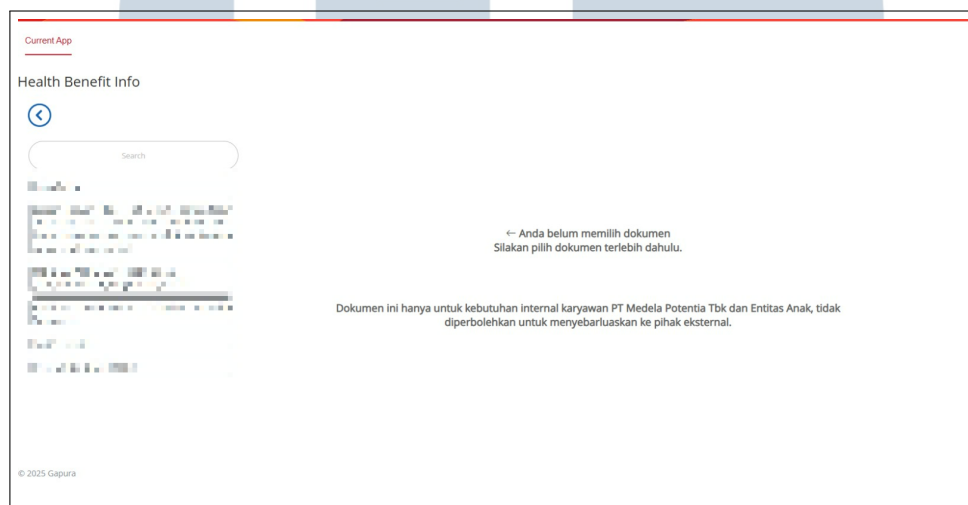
Current App

Health Benefit Info

Search

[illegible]

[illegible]

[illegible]

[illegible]

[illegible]

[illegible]

← Anda belum memilih dokumen
Silakan pilih dokumen terlebih dahulu.

Dokumen ini hanya untuk kebutuhan internal karyawan PT Medela Potentia Tbk dan Entitas Anak, tidak diperbolehkan untuk menyebarluaskan ke pihak eksternal.

© 2025 Gapura